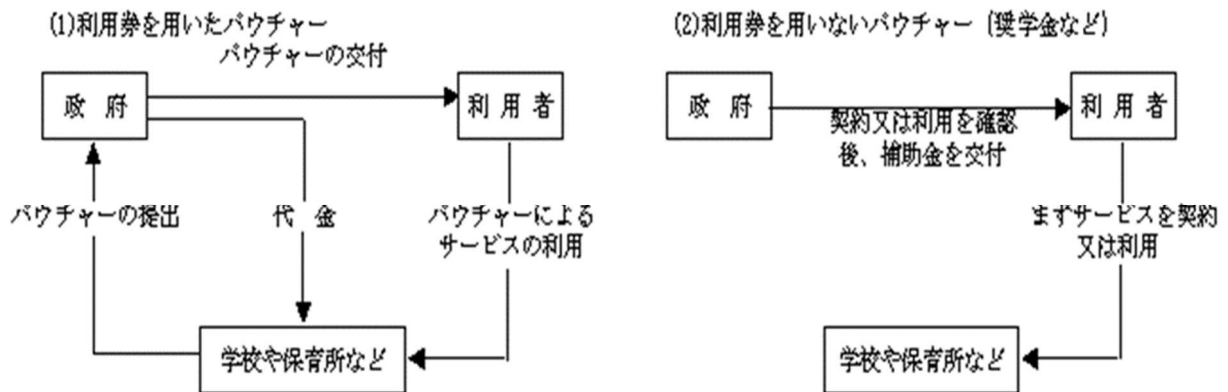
(1)利用券を用いたバウチャー

バウチャーの交付

政　府

利 用 者

バウチャーの提出

代　金

バウチャーによるサービスの利用

学校や保育所など

(2)利用券を用いないバウチャー（奨学金など）

政　府

契約又は利用を確認後、補助金を交付

利 用 者

まずサービスを契約又は利用

学校や保育所など